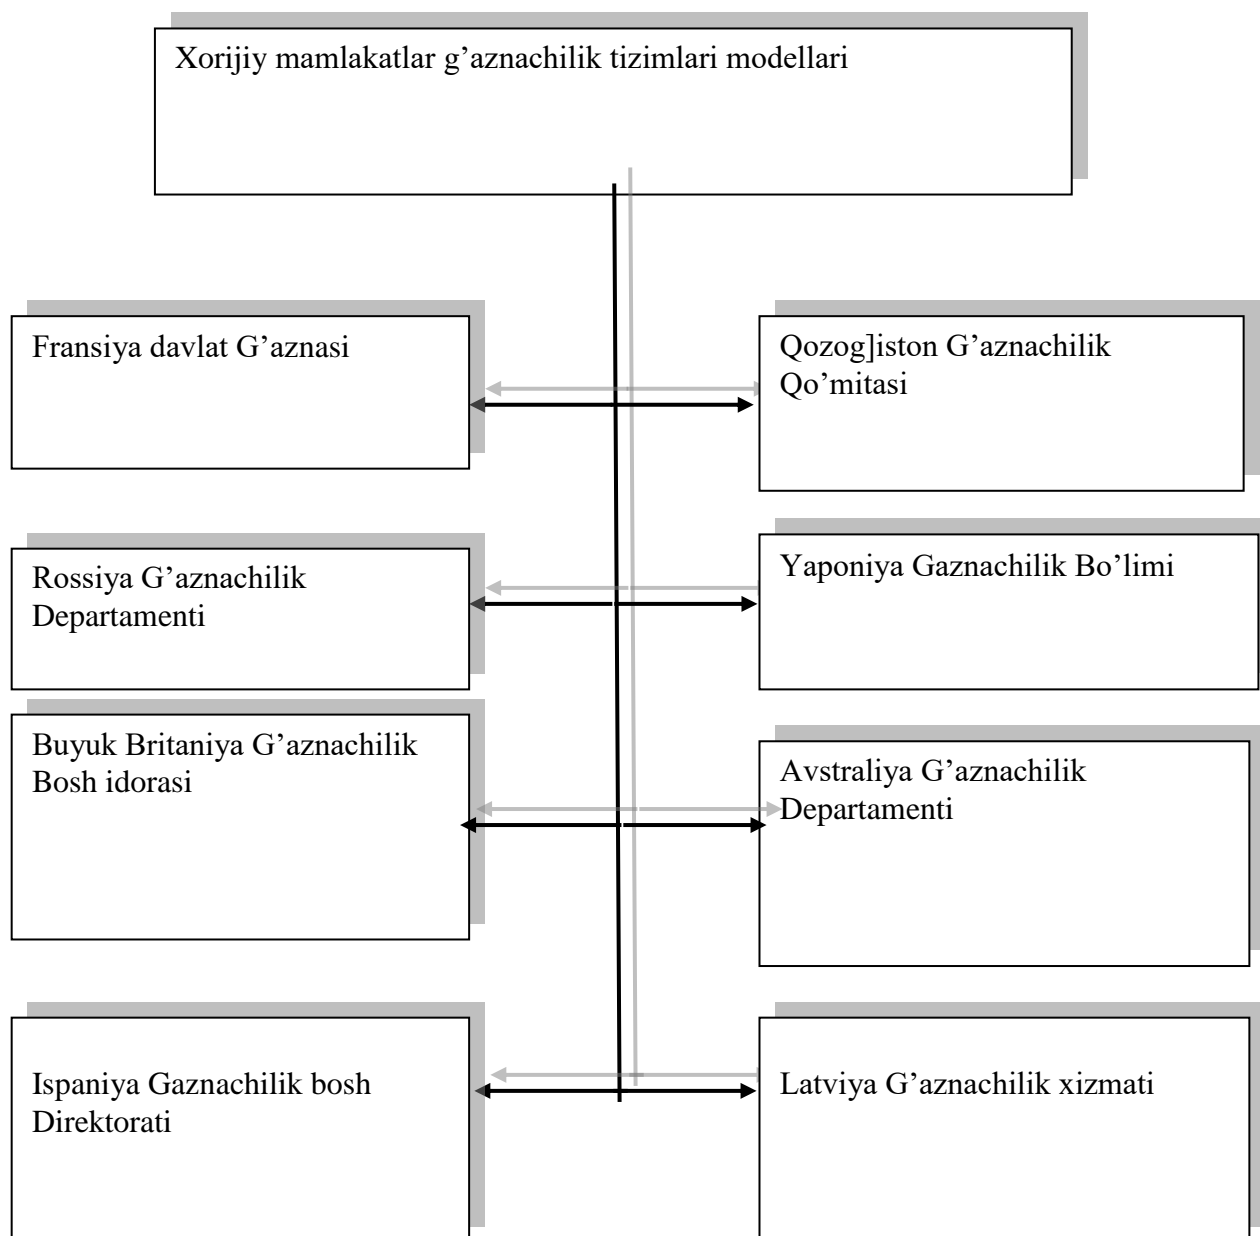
Xorijiy mamlakatlar g'aznachilik tizimlari modellari

Fransiya davlat G'aznasi

Qozog]iston G'aznachilik Qo'mitasi

Rossiya G'aznachilik Departamenti

Yaponiya Gaznachilik Bo'limi

Buyuk Britaniya G'aznachilik Bosh idorasi

Avstraliya G'aznachilik Departamenti

Ispaniya Gaznachilik bosh Direktorati

Latviya G'aznachilik xizmati